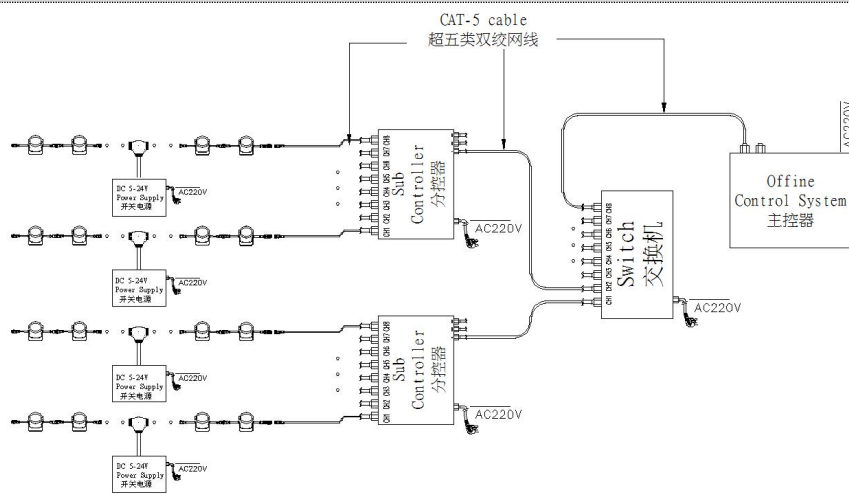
CAT-5 cable
超五类双绞网线

DC 5-24V
Power Supply
开关电源
AC220V

DC 5-24V
Power Supply
开关电源
AC220V

DC 5-24V
Power Supply
开关电源
AC220V

DC 5-24V
Power Supply
开关电源
AC220V

CH1 CH2 CH3 CH4 CH5 CH6 CH7 CH8
Sub Controller
分控器
AC220V

CH1 CH2 CH3 CH4 CH5 CH6 CH7 CH8
Sub Controller
分控器
AC220V

CH1 CH2 CH3 CH4 CH5 CH6 CH7 CH8
Switch
交换机
AC220V

Offine
Control System
主控器
AC220V